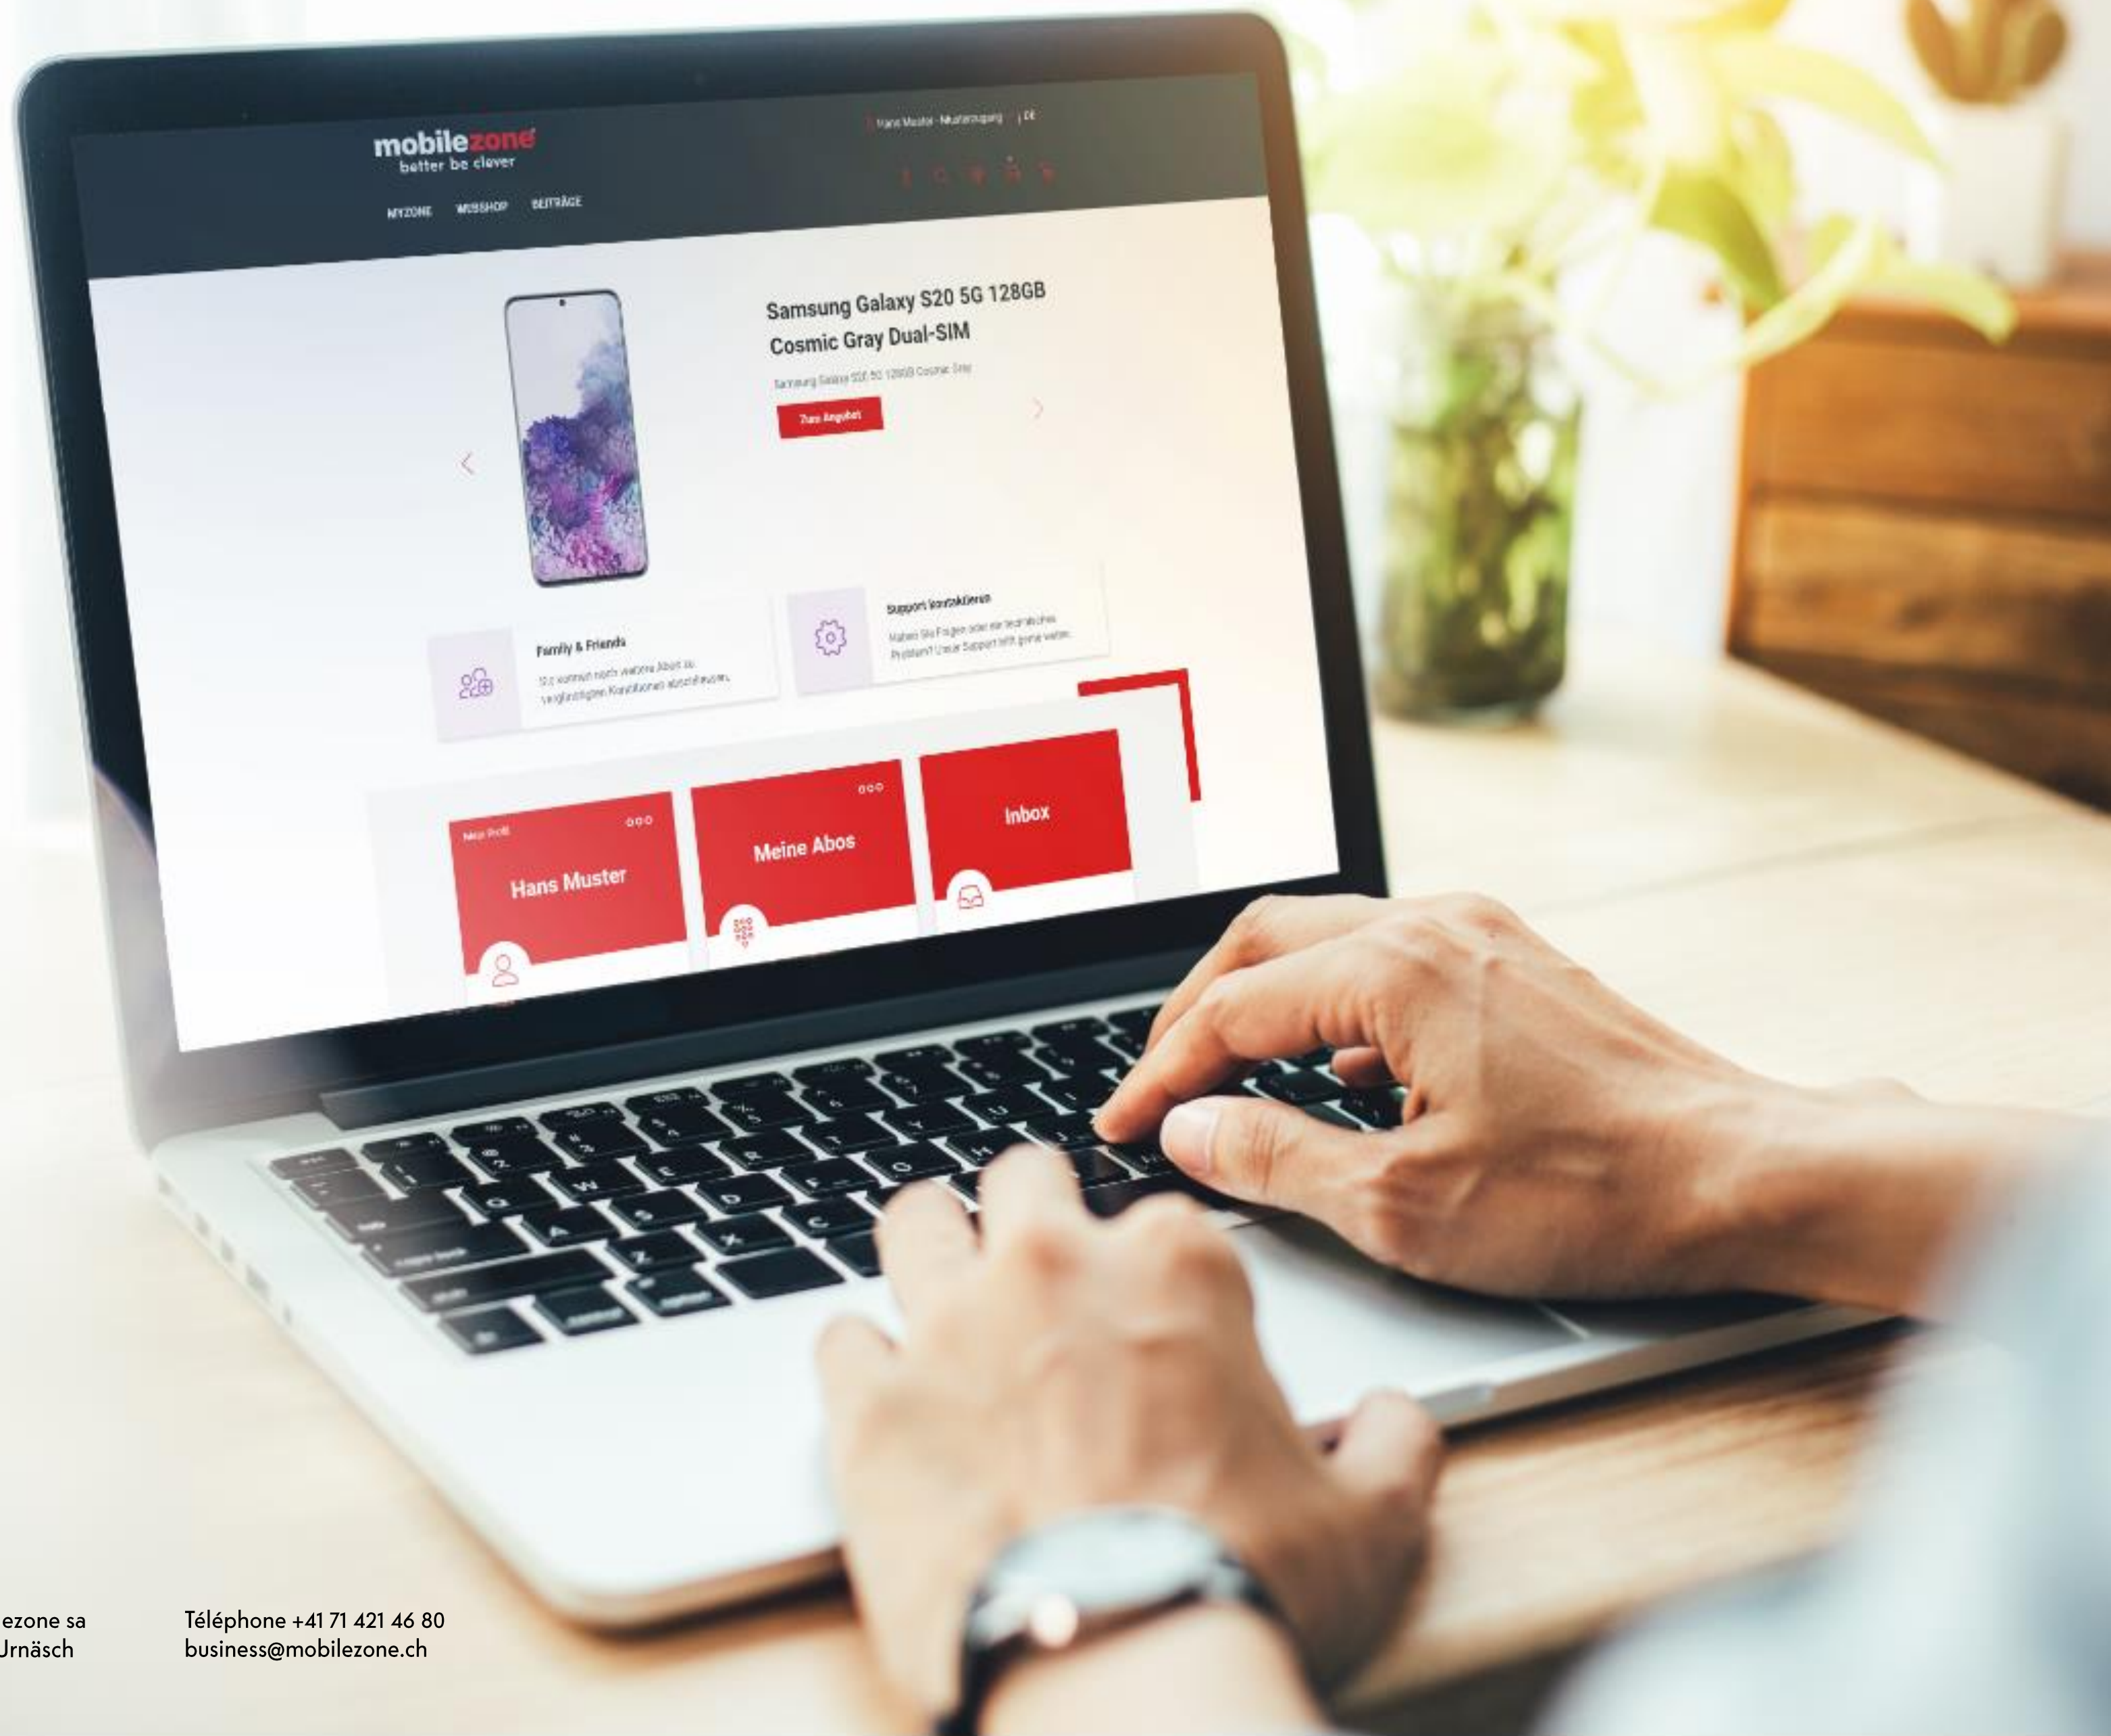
mobilezone
better be clever

MYZONE MISSHOP BEITRÄGE

Hans Muster - Musterzugang | DE

Samsung Galaxy S20 5G 128GB Cosmic Gray Dual-SIM

Samsung Galaxy S20 5G 128GB Cosmic Gray

Zum Angebot

Family & Friends

Sie können noch weitere Abos zu vergünstigten Konditionen abschliessen.

Support kontaktieren

Haben Sie Fragen oder ein technisches Problem? Unser Support hilft gerne weiter.

Mein Profil

Hans Muster

Meine Abos

Inbox

ezone sa
Urnäsch

Téléphone +41 71 421 46 80
business@mobilezone.ch